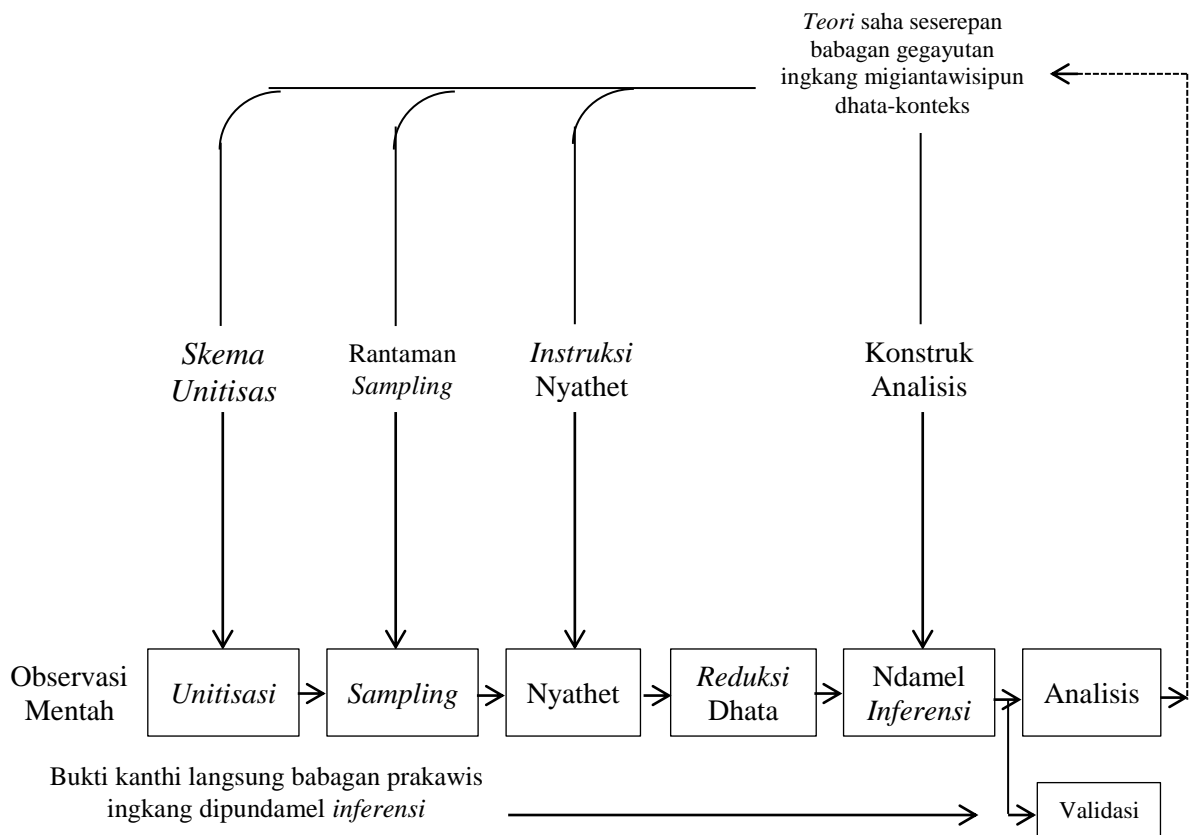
Teori saha seserepan babagan gegayutan ingkang migiantawisipun dhata-konteks

Skema Unitisas

Rantaman Sampling

Instruksi Nyathet

Konstruk Analisis

Observasi Mentah

Unitisasi

Sampling

Nyathet

Reduksi Dhata

Ndamel Inferensi

Analisis

Bukti kanthi langsung babagan prakawis ingkang dipundamel inferensi

Validasi